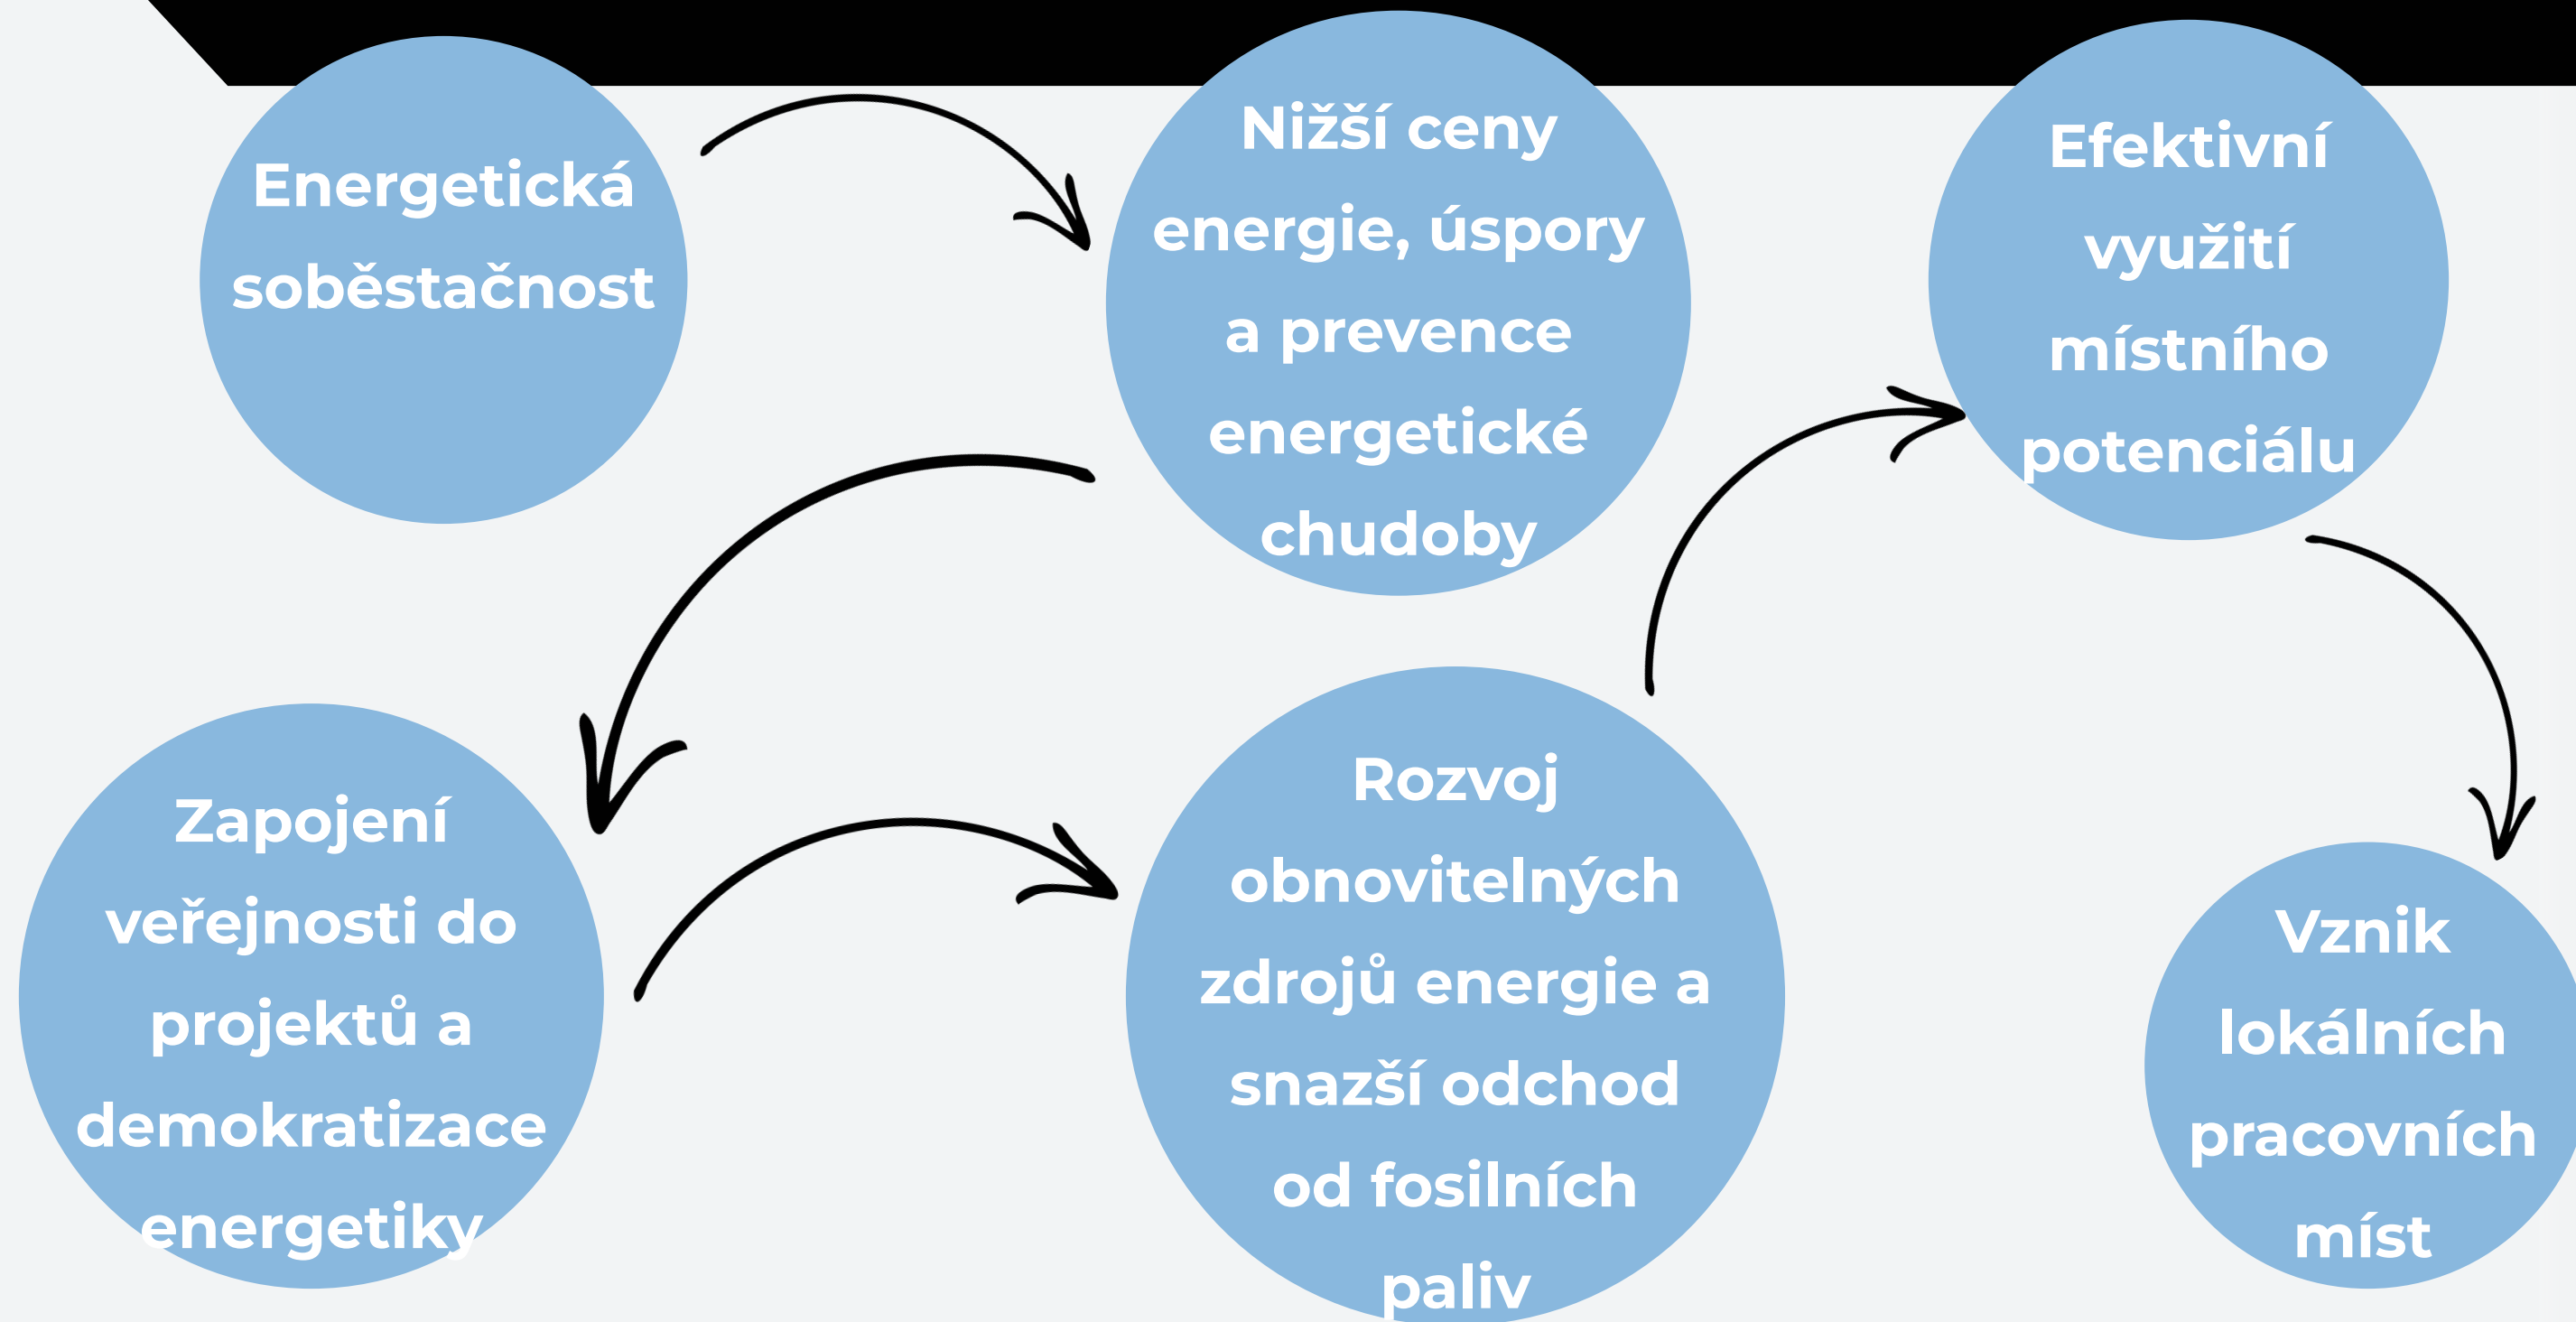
Energetická soběstačnost

Nižší ceny energie, úspory a prevence energetické chudoby

Efektivní využití místního potenciálu

Zapojení veřejnosti do projektů a demokratizace energetiky

Rozvoj obnovitelných zdrojů energie a snazší odchod od fosilních paliv

Vznik lokálních pracovních míst